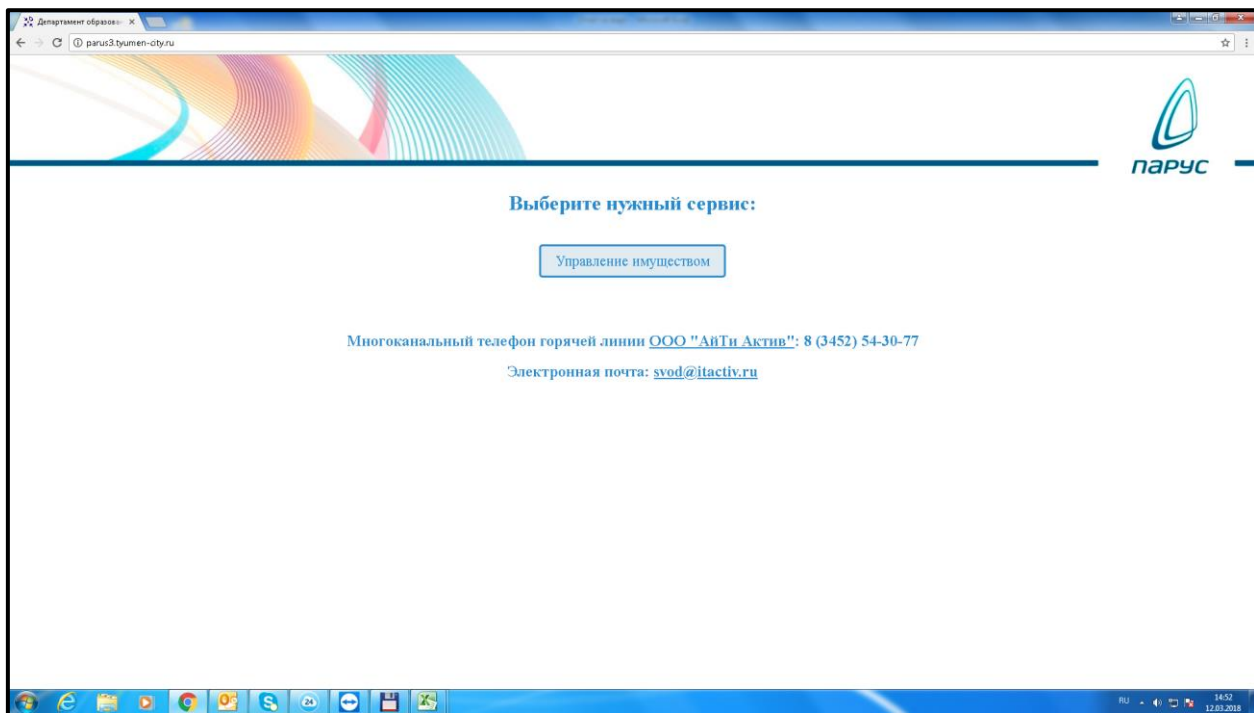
Департамент образова ×
parus3.tyumen-city.ru

ПАРУС

Выберите нужный сервис:

Управление имуществом

Многоканальный телефон горячей линии ООО "АйТи Актив": 8 (3452) 54-30-77

Электронная почта: svod@itactiv.ru

RU 14:52 12.03.2018